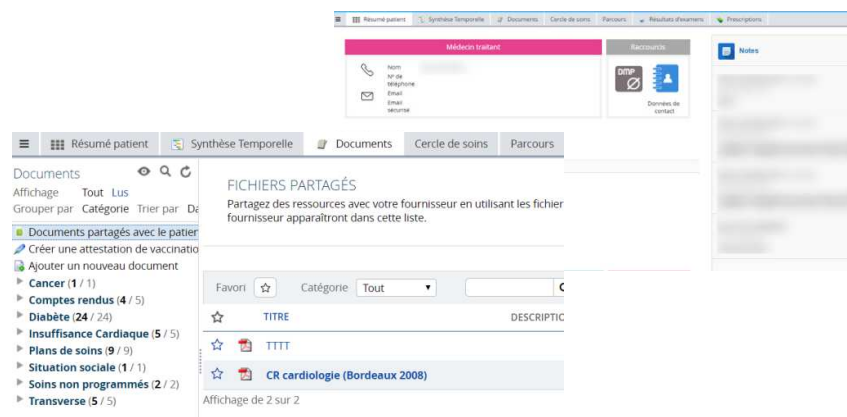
Résumé patient · Synthèse Temporelle · Documents · Cercle de soins · Parcours · Résultats d'examens · Prescriptions

Médecin traitant

Nom
N° de téléphone
Email
Email sécurisé

Raccourcis

DMP

Données de contact

Notes

Résumé patient · Synthèse Temporelle · Documents · Cercle de soins · Parcours

Documents

Affichage Tout Lus

Grouper par Catégorie Trier par Da

Documents partagés avec le patien

Créer une attestation de vaccinatio

Ajouter un nouveau document

Cancer (1 / 1)

Comptes rendus (4 / 5)

Diabète (24 / 24)

Insuffisance Cardiaque (5 / 5)

Plans de soins (9 / 9)

Situation sociale (1 / 1)

Soins non programmés (2 / 2)

Transverse (5 / 5)

FICHIERS PARTAGÉS

Partagez des ressources avec votre fournisseur en utilisant les fichier fournisseur apparaîtront dans cette liste.

Favori · Catégorie · Tout

TITRE · DESCRIPTIO

TTTT

CR cardiologie (Bordeaux 2008)

Affichage de 2 sur 2